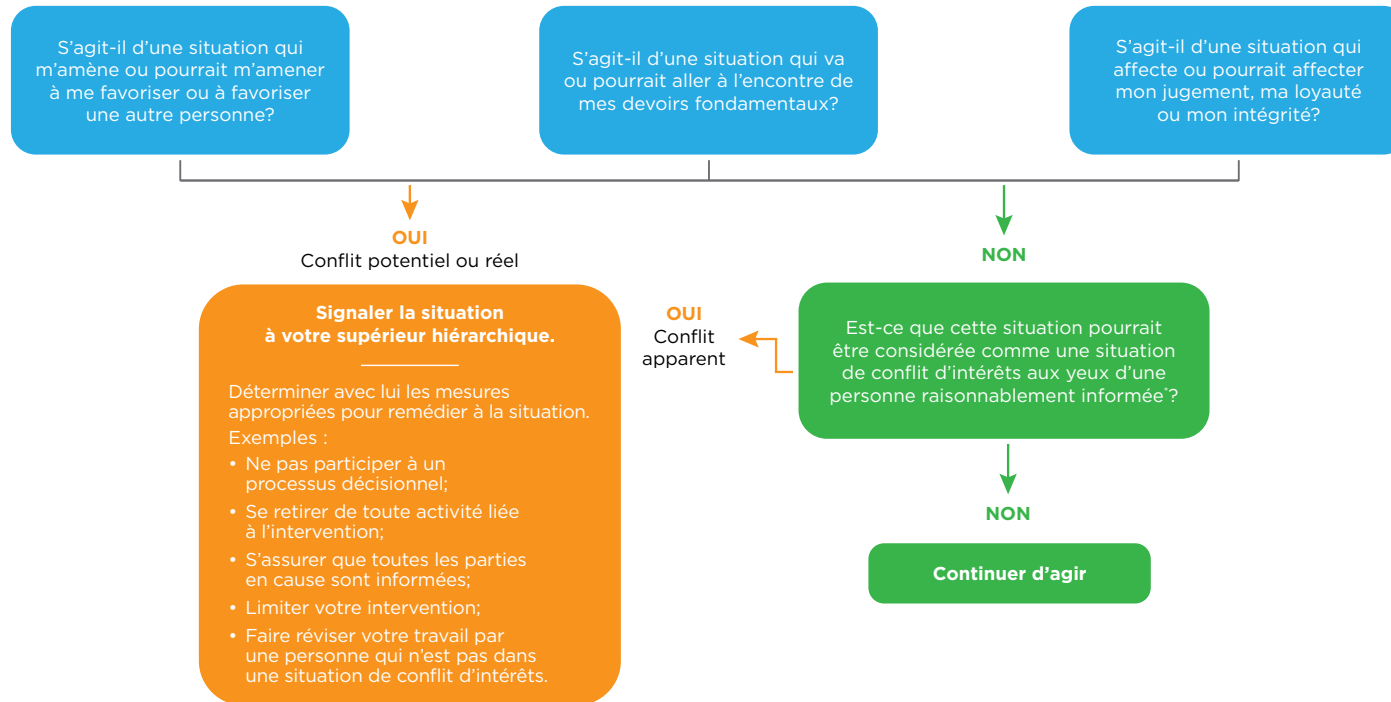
S'agit-il d'une situation qui m'amène ou pourrait m'amener à me favoriser ou à favoriser une autre personne?

S'agit-il d'une situation qui va ou pourrait aller à l'encontre de mes devoirs fondamentaux?

S'agit-il d'une situation qui affecte ou pourrait affecter mon jugement, ma loyauté ou mon intégrité?

OUI
Conflit potentiel ou réel

NON

Signaler la situation à votre supérieur hiérarchique.

Déterminer avec lui les mesures appropriées pour remédier à la situation.
Exemples :
• Ne pas participer à un processus décisionnel;
• Se retirer de toute activité liée à l'intervention;
• S'assurer que toutes les parties en cause sont informées;
• Limiter votre intervention;
• Faire réviser votre travail par une personne qui n'est pas dans une situation de conflit d'intérêts.

OUI
Conflit apparent

Est-ce que cette situation pourrait être considérée comme une situation de conflit d'intérêts aux yeux d'une personne raisonnablement informée*?

NON

Continuer d'agir